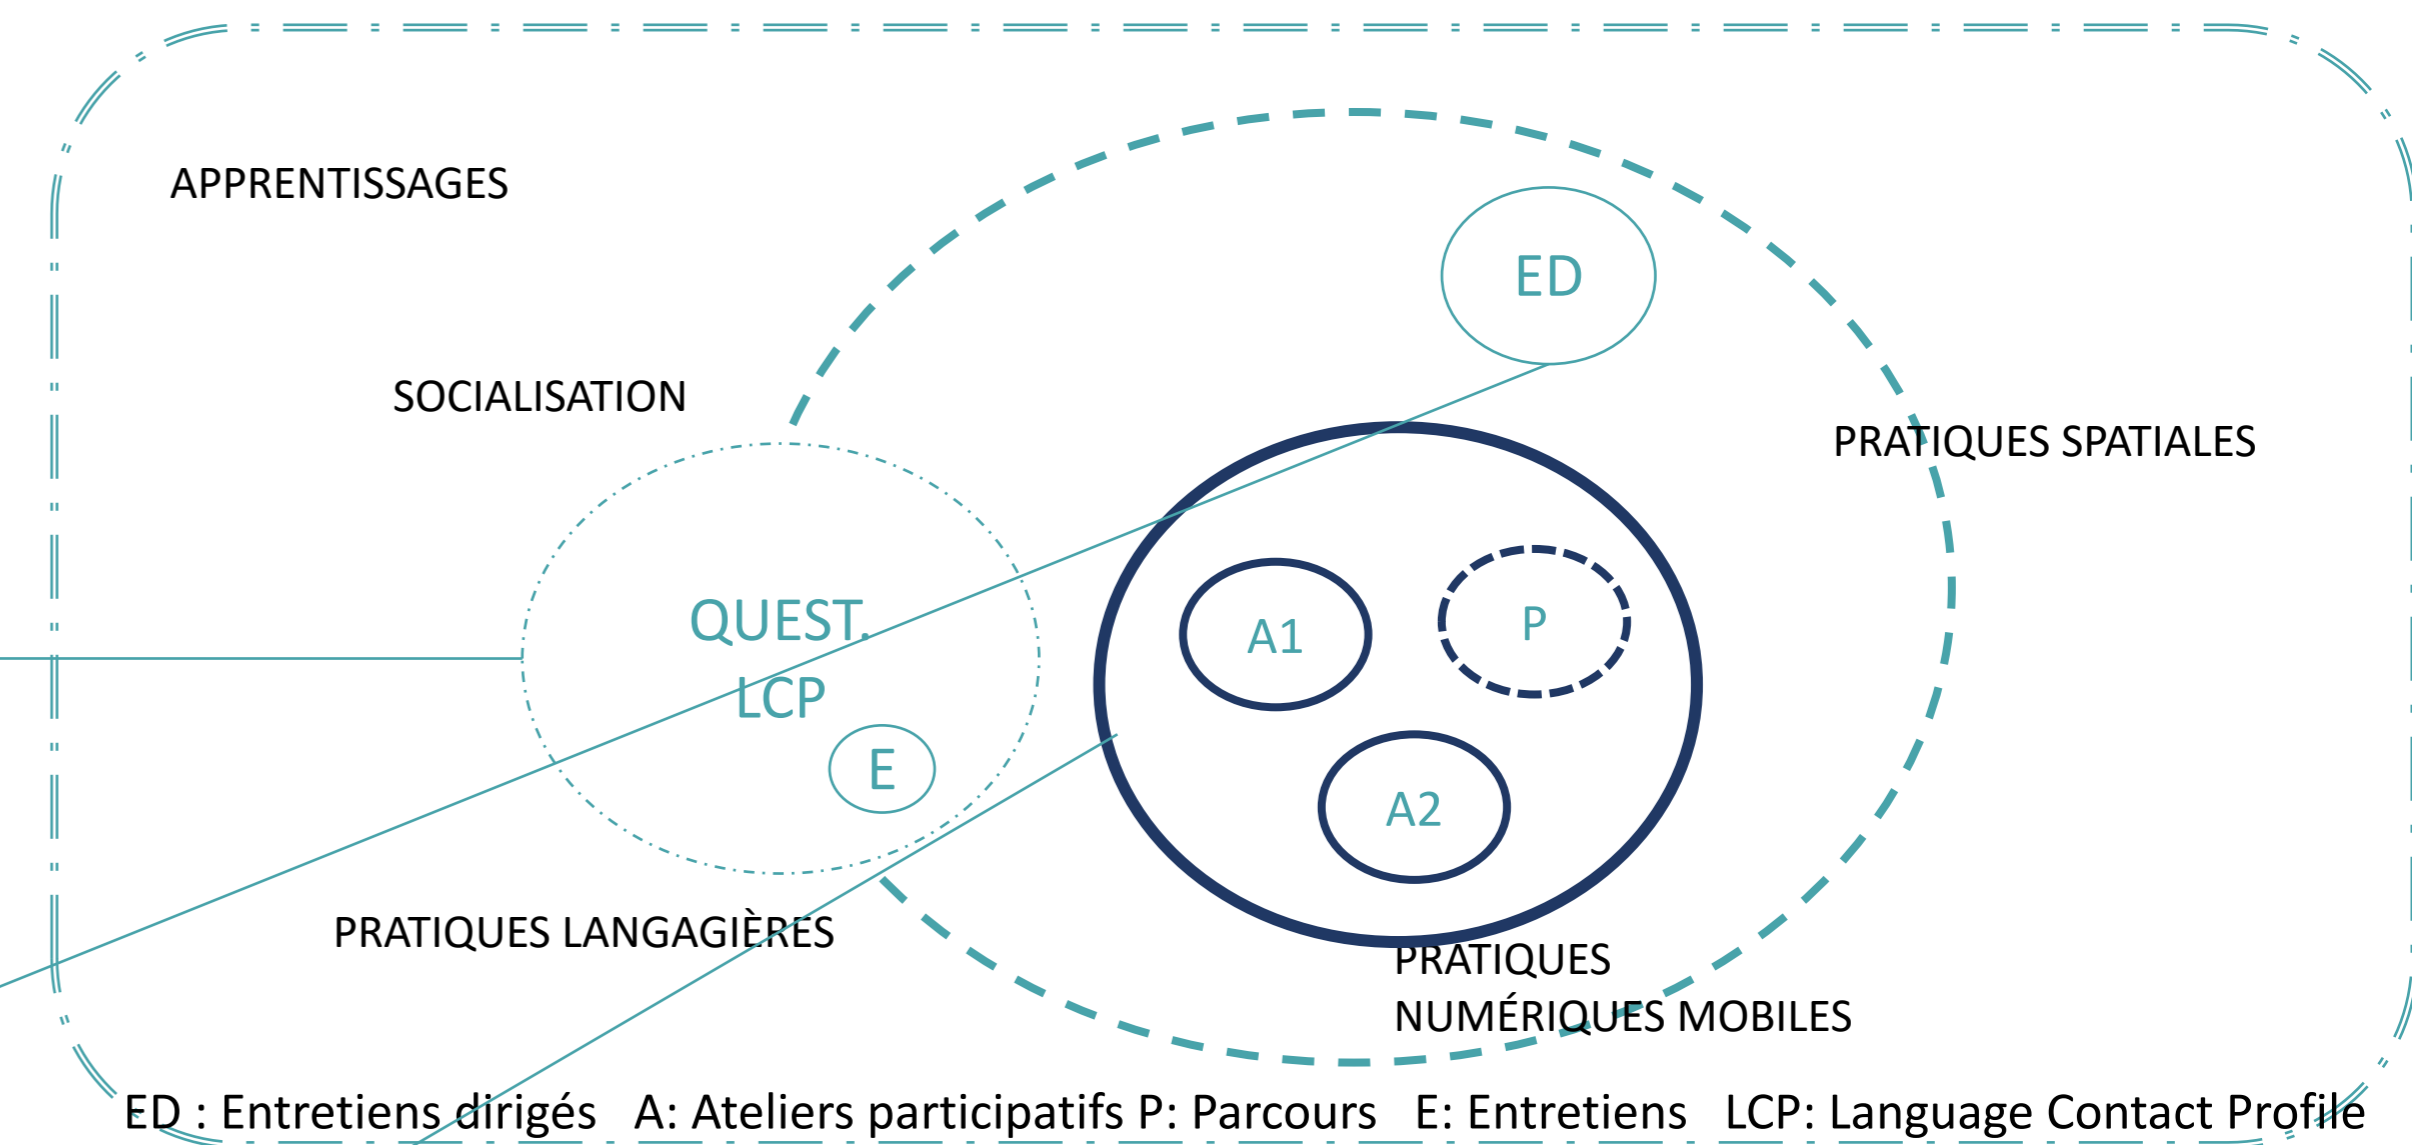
APPRENTISSAGES

SOCIALISATION

ED

PRATIQUES SPATIALES

QUEST.
LCP

A1

P

E

A2

PRATIQUES LANGAGIÈRES

PRATIQUES
NUMÉRIQUES MOBILES

ED : Entretiens dirigés A: Ateliers participatifs P: Parcours E: Entretiens LCP: Language Contact Profile